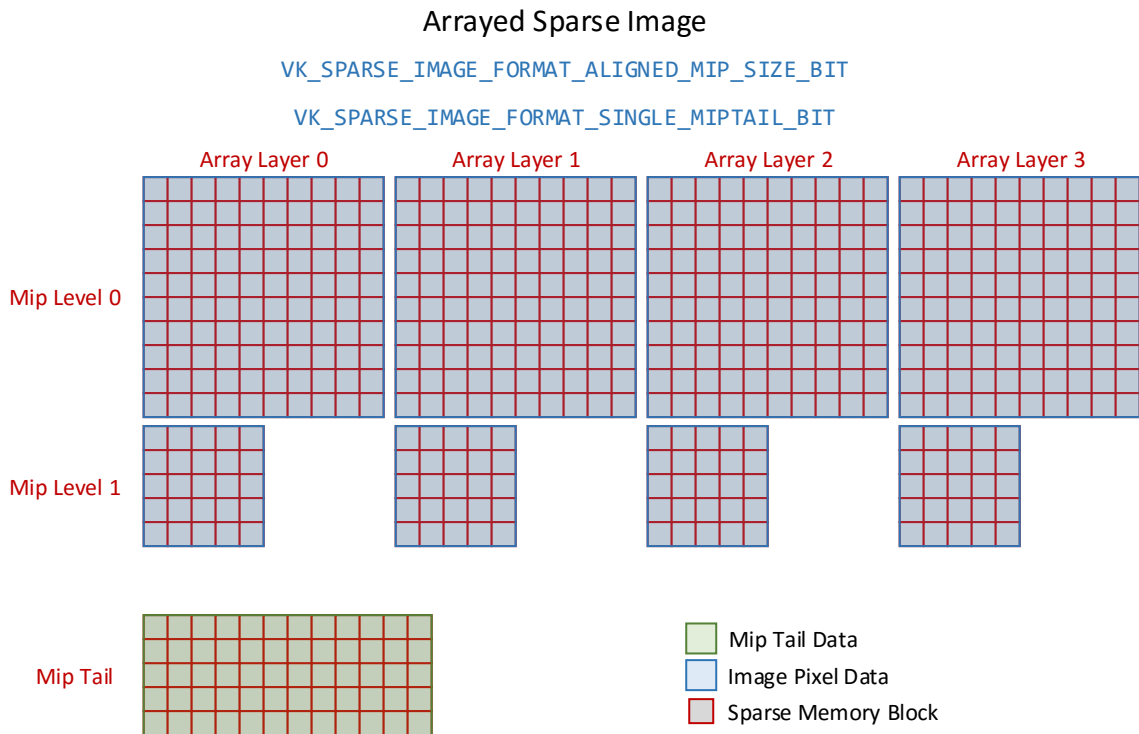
Arrayed Sparse Image

VK_SPARSE_IMAGE_FORMAT_ALIGNED_MIP_SIZE_BIT

VK_SPARSE_IMAGE_FORMAT_SINGLE_MIPTAIL_BIT

Array Layer 0

Array Layer 1

Array Layer 2

Array Layer 3

Mip Level 0

Mip Level 1

Mip Tail

Mip Tail Data

Image Pixel Data

Sparse Memory Block